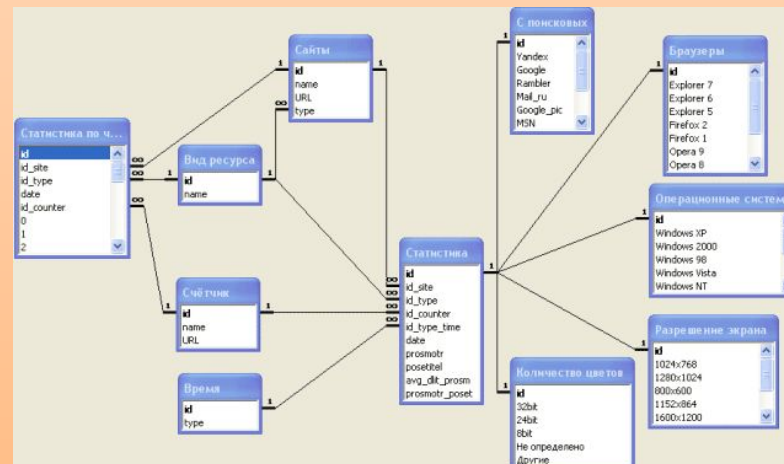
Статистика по ч...
id
id_site
id_type
date
id_counter
0
1
2

Сайты
id
name
URL
type

Вид ресурса
id
name

Счётчик
id
name
URL

Время
id
type

Статистика
id
id_site
id_type
id_counter
id_type_time
date
prosmotr
posetitel
avg_dlit_prosm
prosmotr_poset

С поисковых
id
Yandex
Google
Rambler
Mail_ru
Google_pic
MSN

Браузеры
id
Explorer 7
Explorer 6
Explorer 5
Firefox 2
Firefox 1
Opera 9
Opera 8

Операционные систем
id
Windows XP
Windows 2000
Windows 98
Windows Vista
Windows NT

Разрешение экрана
id
1024x768
1280x1024
800x600
1152x864
1600x1200

Количество цветов
id
32bit
24bit
8bit
Не определено
Другие

1
1
1
1
1
1
1
1
1
1
1
∞
∞
∞
∞
∞
∞
∞
∞